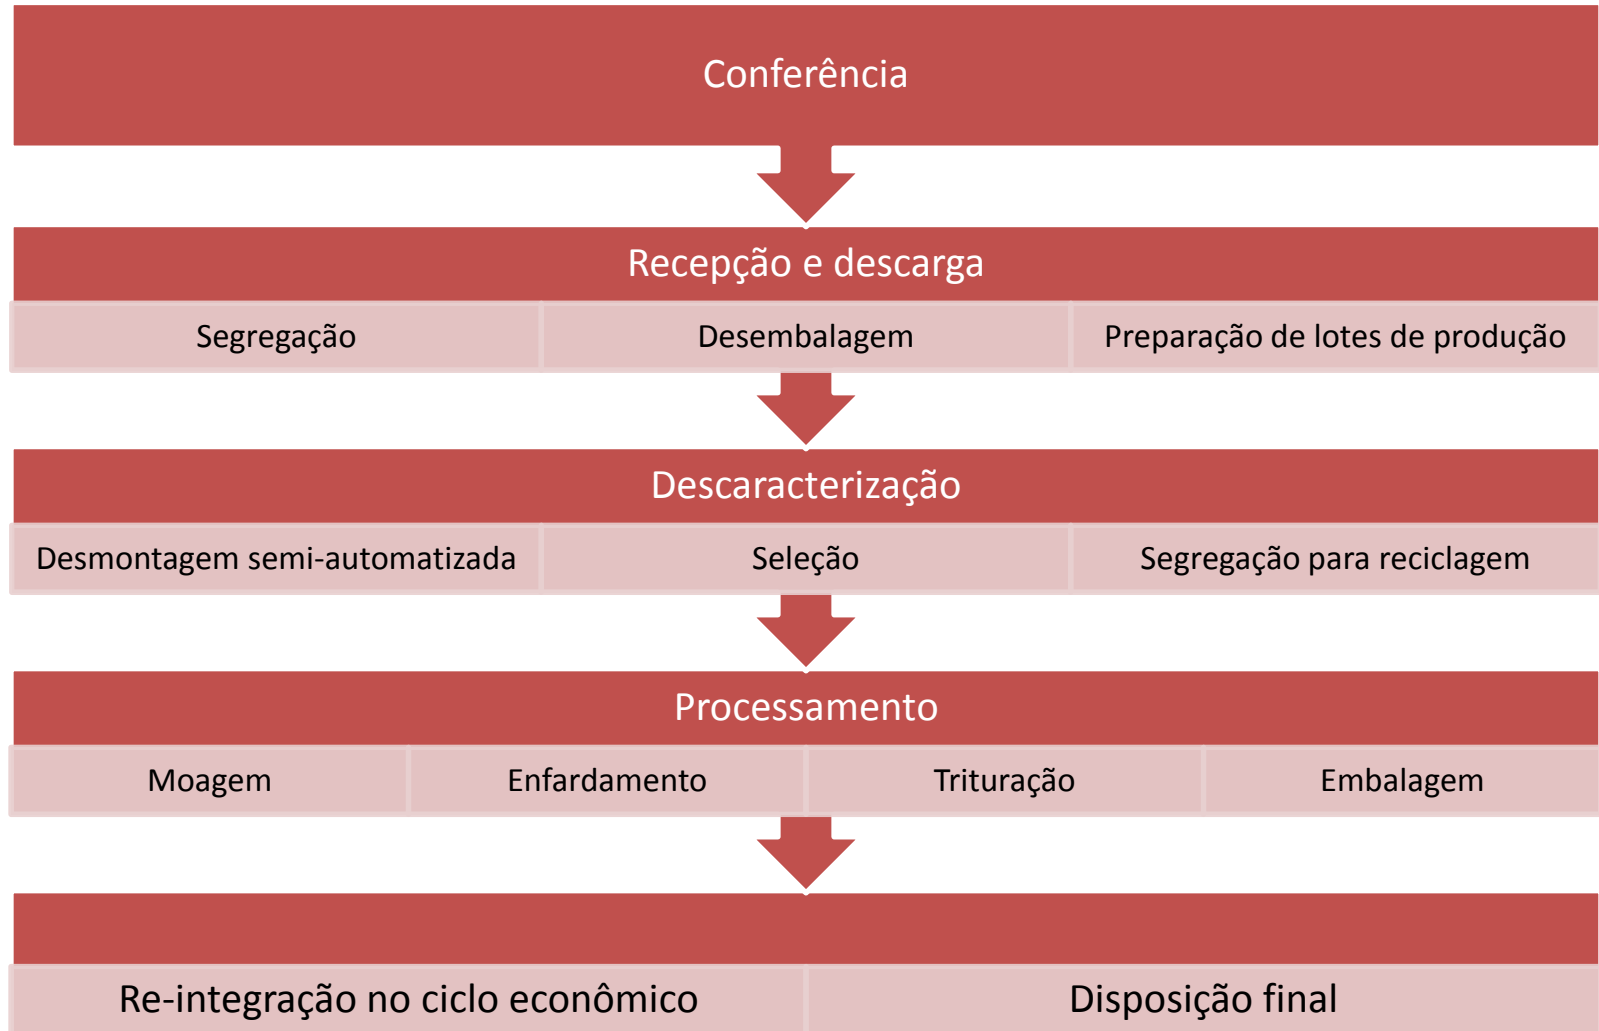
Conferência

Recepção e descarga

| Segregação | Desembalagem | Preparação de lotes de produção |
|---|---|---|

Descaracterização

| Desmontagem semi-automatizada | Seleção | Segregação para reciclagem |
|---|---|---|

Processamento

| Moagem | Enfardamento | Trituração | Embalagem |
|---|---|---|---|

| Re-integração no ciclo econômico | Disposição final |
|---|---|